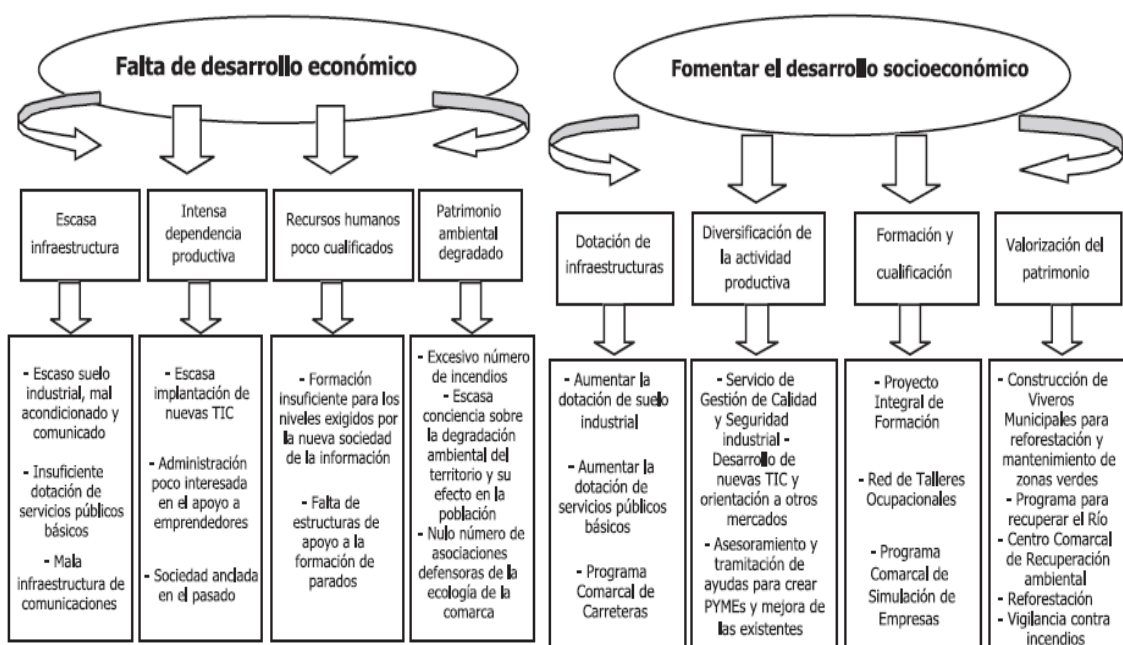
Falta de desarrollo económico

Escasa infraestructura

Intensa dependencia productiva

Recursos humanos poco cualificados

Patrimonio ambiental degradado

- Escaso suelo industrial, mal acondicionado y comunicado

- Insuficiente dotación de servicios públicos básicos

- Mala infraestructura de comunicaciones

- Escasa implantación de nuevas TIC

- Administración poco interesada en el apoyo a emprendedores

- Sociedad anclada en el pasado

- Formación insuficiente para los niveles exigidos por la nueva sociedad de la información

- Falta de estructuras de apoyo a la formación de parados

- Excesivo número de incendios
- Escasa conciencia sobre la degradación ambiental del territorio y su efecto en la población
- Nulo número de asociaciones defensoras de la ecología de la comarca

Fomentar el desarrollo socioeconómico

Dotación de infraestructuras

Diversificación de la actividad productiva

Formación y cualificación

Valorización del patrimonio

- Aumentar la dotación de suelo industrial

- Aumentar la dotación de servicios públicos básicos

- Programa Comarcal de Carreteras

- Servicio de Gestión de Calidad y Seguridad industrial - Desarrollo de nuevas TIC y orientación a otros mercados
- Asesoramiento y tramitación de ayudas para crear PYMEs y mejora de las existentes

- Proyecto Integral de Formación

- Red de Talleres Ocupacionales

- Programa Comarcal de Simulación de Empresas

- Construcción de Viveros Municipales para reforestación y mantenimiento de zonas verdes
- Programa para recuperar el Río
- Centro Comarcal de Recuperación ambiental
- Reforestación
- Vigilancia contra incendios